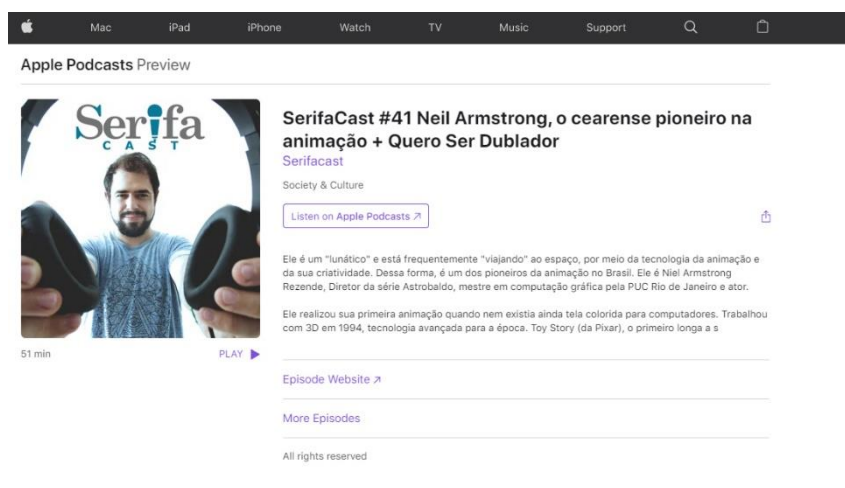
Mac iPad iPhone Watch TV Music Support

Apple Podcasts Preview

Serifa CAST

SerifaCast #41 Neil Armstrong, o cearense pioneiro na animação + Quero Ser Dublador

Serifacast

Society & Culture

Listen on Apple Podcasts ↗

Ele é um "lunático" e está frequentemente "viajando" ao espaço, por meio da tecnologia da animação e da sua criatividade. Dessa forma, é um dos pioneiros da animação no Brasil. Ele é Niel Armstrong Rezende, Diretor da série Astrobaldo, mestre em computação gráfica pela PUC Rio de Janeiro e ator.

Ele realizou sua primeira animação quando nem existia ainda tela colorida para computadores. Trabalhou com 3D em 1994, tecnologia avançada para a época. Toy Story (da Pixar), o primeiro longa a s

51 min

PLAY

Episode Website ↗

More Episodes

All rights reserved